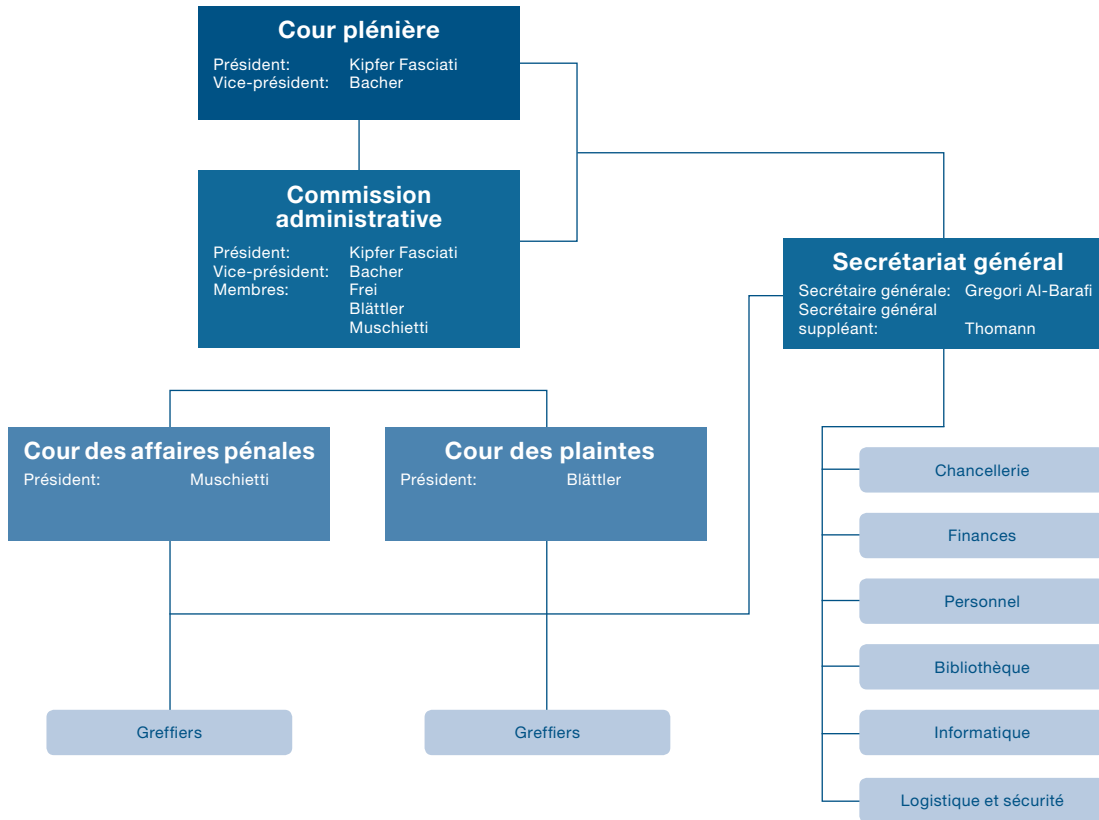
Cour plénière
Président: Kipfer Fasciati
Vice-président: Bacher

Commission administrative
Président: Kipfer Fasciati
Vice-président: Bacher
Membres: Frei
Blättler
Muschietti

Secrétariat général
Secrétaire générale: Gregori Al-Barafi
Secrétaire général suppléant: Thomann

Cour des affaires pénales
Président: Muschietti

Cour des plaintes
Président: Blättler

Chancellerie

Finances

Personnel

Bibliothèque

Informatique

Logistique et sécurité

Greffiers

Greffiers